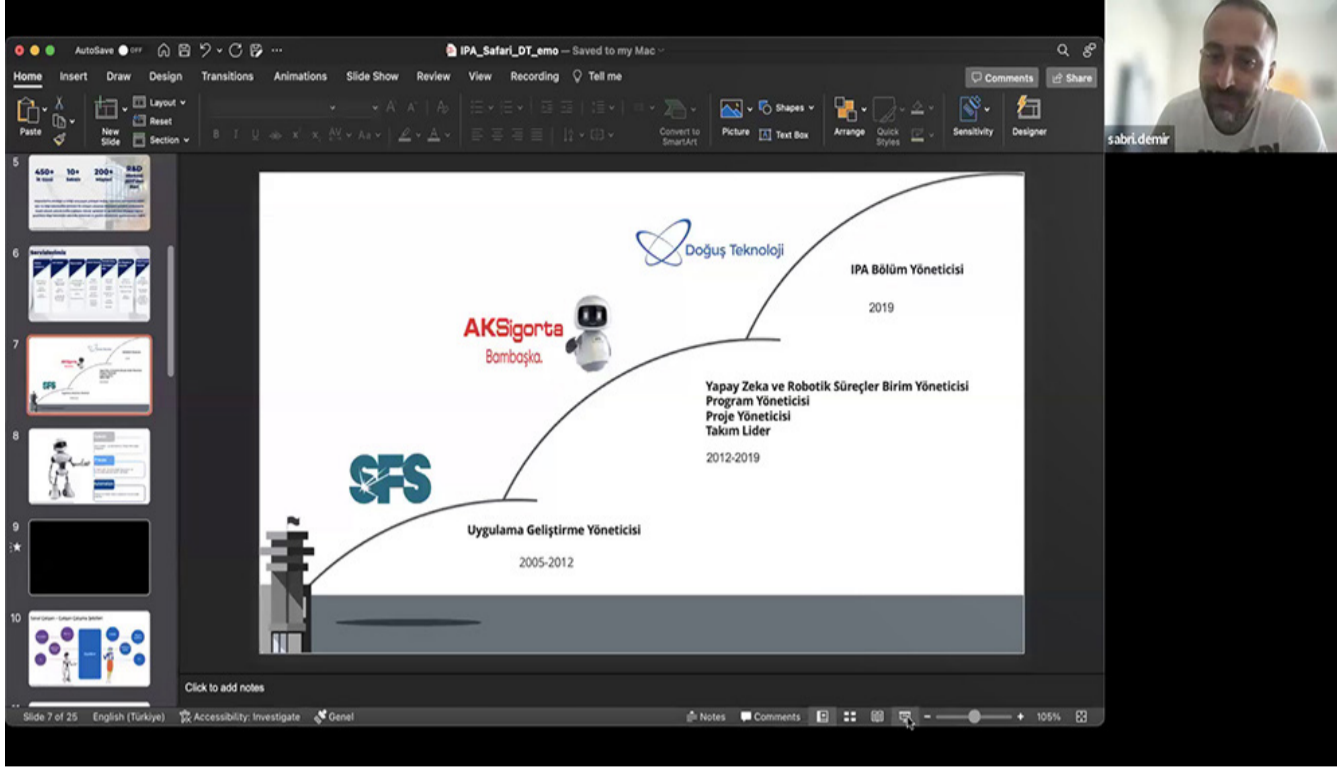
AutoSave OFF

IPA_Safari_DT_emo — Saved to my Mac

Home Insert Draw Design Transitions Animations Slide Show Review View Recording Tell me

Comments Share

Paste New Slide Layout Reset Section

Convert to SmartArt Picture Shapes Text Box Arrange Quick Styles Sensitivity Designer

sabri.demir

5

450+ 10+ 200+ R&D

6

Servislerimiz

7

8

9

10

Doğuş Teknoloji

IPA Bölüm Yöneticisi

2019

AKSigorta Bambaşka.

Yapay Zeka ve Robotik Süreçler Birim Yöneticisi
Program Yöneticisi
Proje Yöneticisi
Takım Lider

2012-2019

SFS

Uygulama Geliştirme Yöneticisi

2005-2012

Click to add notes

Slide 7 of 25 English (Türkiye) Accessibility: Investigate Genel

Notes Comments 105%